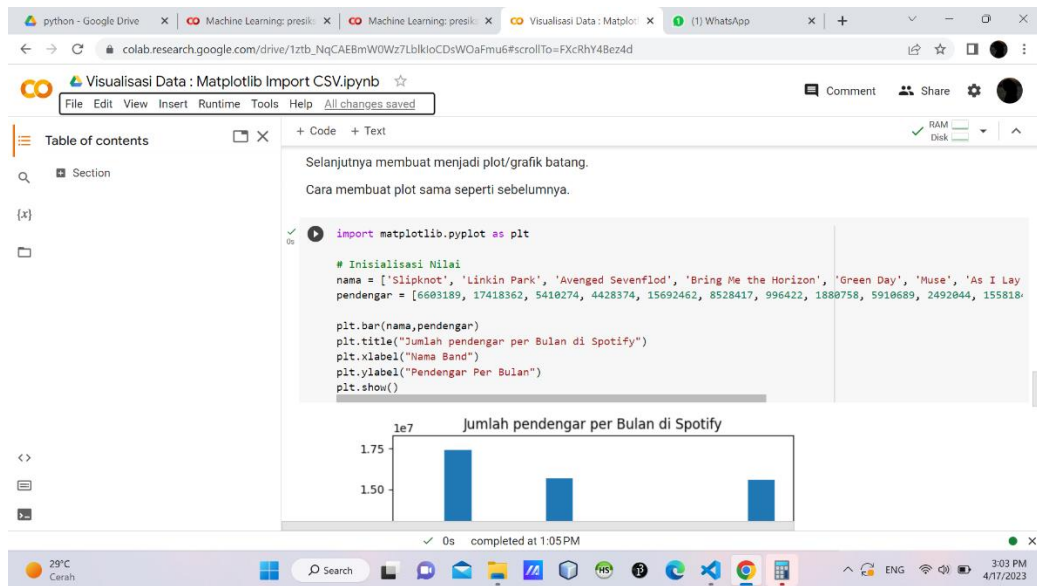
python - Google Drive | Machine Learning: presik | Machine Learning: presik | Visualisasi Data : Matplotl | (1) WhatsApp

colab.research.google.com/drive/1ztb_NqCAEBmW0Wz7LblkloCDsWOaFmu6#scrollTo=FXcRhY4Bez4d

Visualisasi Data : Matplotlib Import CSV.ipynb

File Edit View Insert Runtime Tools Help All changes saved

Comment Share

Table of contents

Section

+ Code + Text

RAM Disk

Selanjutnya membuat menjadi plot/grafik batang.

Cara membuat plot sama seperti sebelumnya.

0s

import matplotlib.pyplot as plt

# Inisialisasi Nilai
nama = ['Slipknot', 'Linkin Park', 'Avenged Sevenflod', 'Bring Me the Horizon', 'Green Day', 'Muse', 'As I Lay
pendengar = [6603189, 17418362, 5410274, 4428374, 15692462, 8528417, 996422, 1880758, 5910689, 2492044, 155818

plt.bar(nama,pendengar)
plt.title("Jumlah pendengar per Bulan di Spotify")
plt.xlabel("Nama Band")
plt.ylabel("Pendengar Per Bulan")
plt.show()

Jumlah pendengar per Bulan di Spotify

1e7

1.75

1.50

✓ 0s completed at 1:05 PM

29°C
Cerah

Search

ENG

3:03 PM
4/17/2023